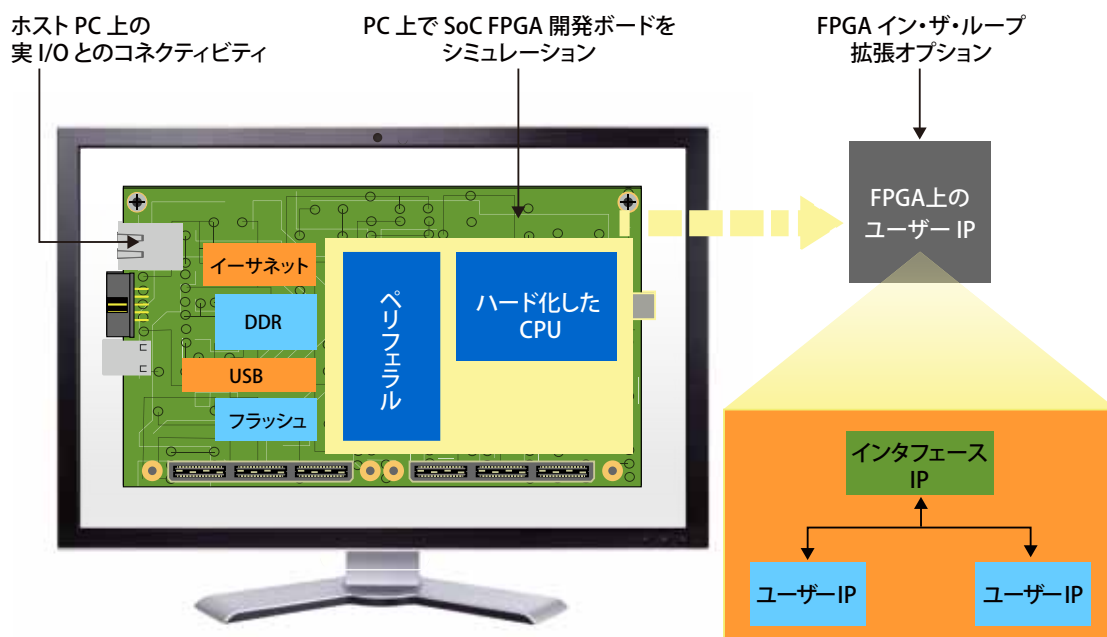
ホスト PC 上の
実 I/O とのコネクティビティ

PC 上で SoC FPGA 開発ボードを
シミュレーション

FPGA イン・ザ・ループ
拡張オプション

イーサネット

DDR

USB

フラッシュ

ペリフェラル

ハード化した
CPU

FPGA上の
ユーザー IP

インタフェース
IP

ユーザーIP

ユーザーIP